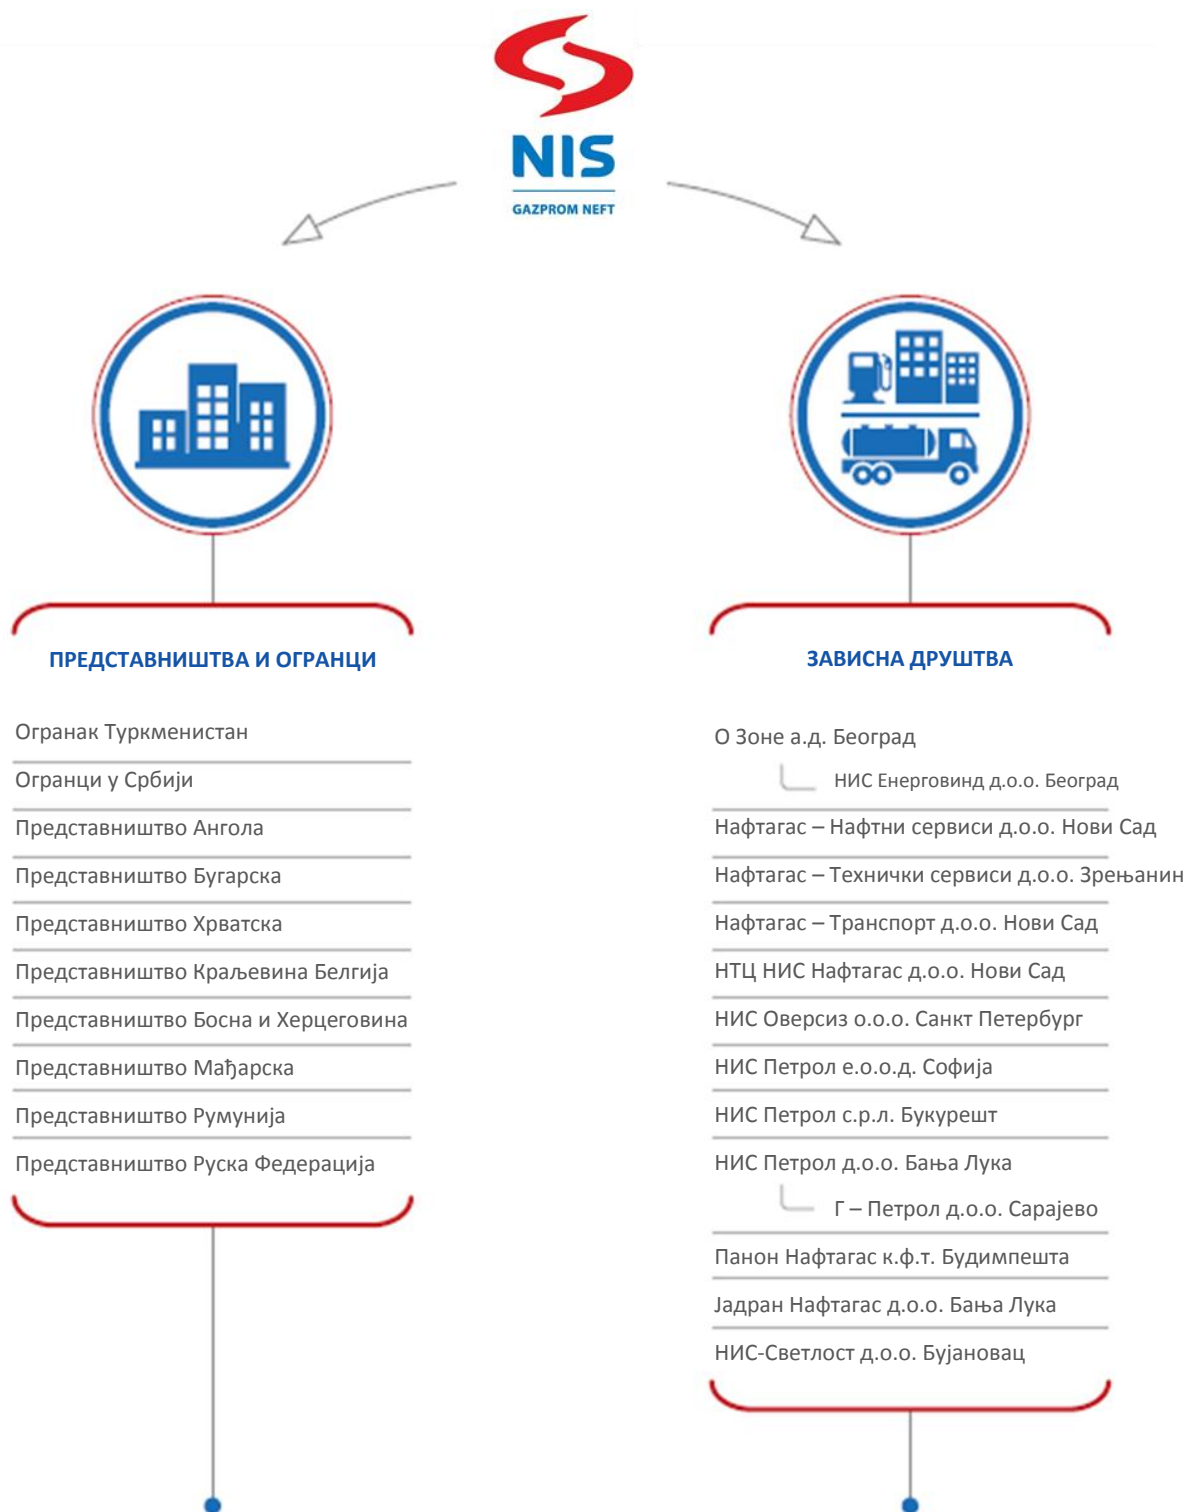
NIS
GAZPROM NEFT

ПРЕДСТАВНИШТВА И ОГРАНЦИ

Огранак Туркменистан
Огранци у Србији
Представништво Ангола
Представништво Бугарска
Представништво Хрватска
Представништво Краљевина Белгија
Представништво Босна и Херцеговина
Представништво Мађарска
Представништво Румунија
Представништво Руска Федерација

ЗАВИСНА ДРУШТВА

О Зоне а.д. Београд
НИС Енерговинд д.о.о. Београд
Нафтагас – Нафтни сервиси д.о.о. Нови Сад
Нафтагас – Технички сервиси д.о.о. Зрењанин
Нафтагас – Транспорт д.о.о. Нови Сад
НТЦ НИС Нафтагас д.о.о. Нови Сад
НИС Оверсиз о.о.о. Санкт Петербург
НИС Петрол е.о.о.д. Софија
НИС Петрол с.р.л. Букурешт
НИС Петрол д.о.о. Бања Лука
Г – Петрол д.о.о. Сарајево
Панон Нафтагас к.ф.т. Будимпешта
Јадран Нафтагас д.о.о. Бања Лука
НИС-Светлост д.о.о. Бујановац